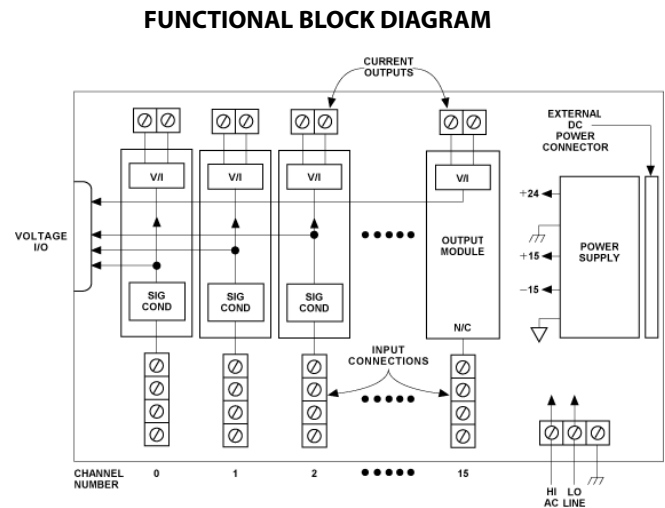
FUNCTIONAL BLOCK DIAGRAM

CURRENT OUTPUTS

EXTERNAL DC POWER CONNECTOR

V/I

V/I

V/I

V/I

VOLTAGE I/O

+24

OUTPUT MODULE

POWER SUPPLY

+15

−15

SIG COND

SIG COND

SIG COND

N/C

INPUT CONNECTIONS

CHANNEL NUMBER

0

1

2

15

HI AC

LO LINE